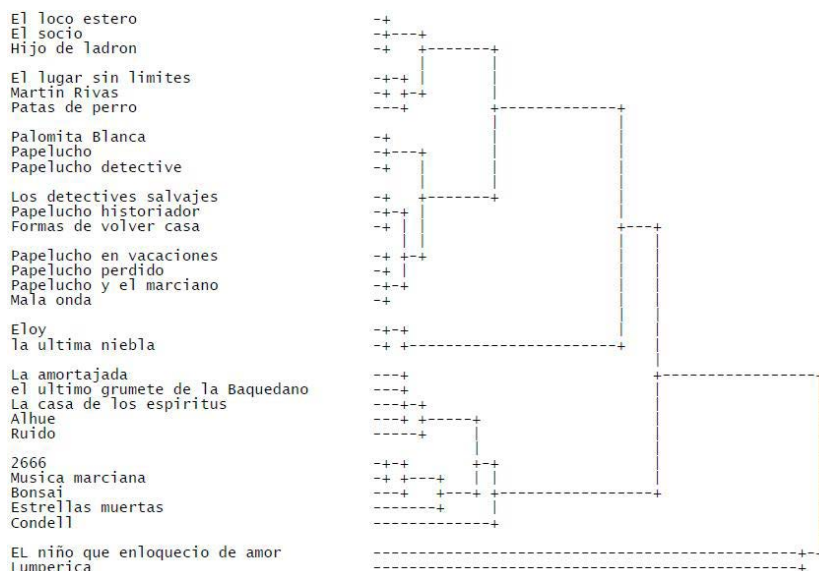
El loco estero
El socio
Hijo de ladron

El lugar sin limites
Martin Rivas
Patas de perro

Palomita Blanca
Papelucho
Papelucho detective

Los detectives salvajes
Papelucho historiador
Formas de volver casa

Papelucho en vacaciones
Papelucho perdido
Papelucho y el marciano
Mala onda

Eloy
la ultima niebla

La amortajada
el ultimo grumete de la Baquedano
La casa de los espiritus
Alhue
Ruido

2666
Musica marciana
Bonsai
Estrellas muertas
Condell

EL niño que enloquecio de amor
Lumperica